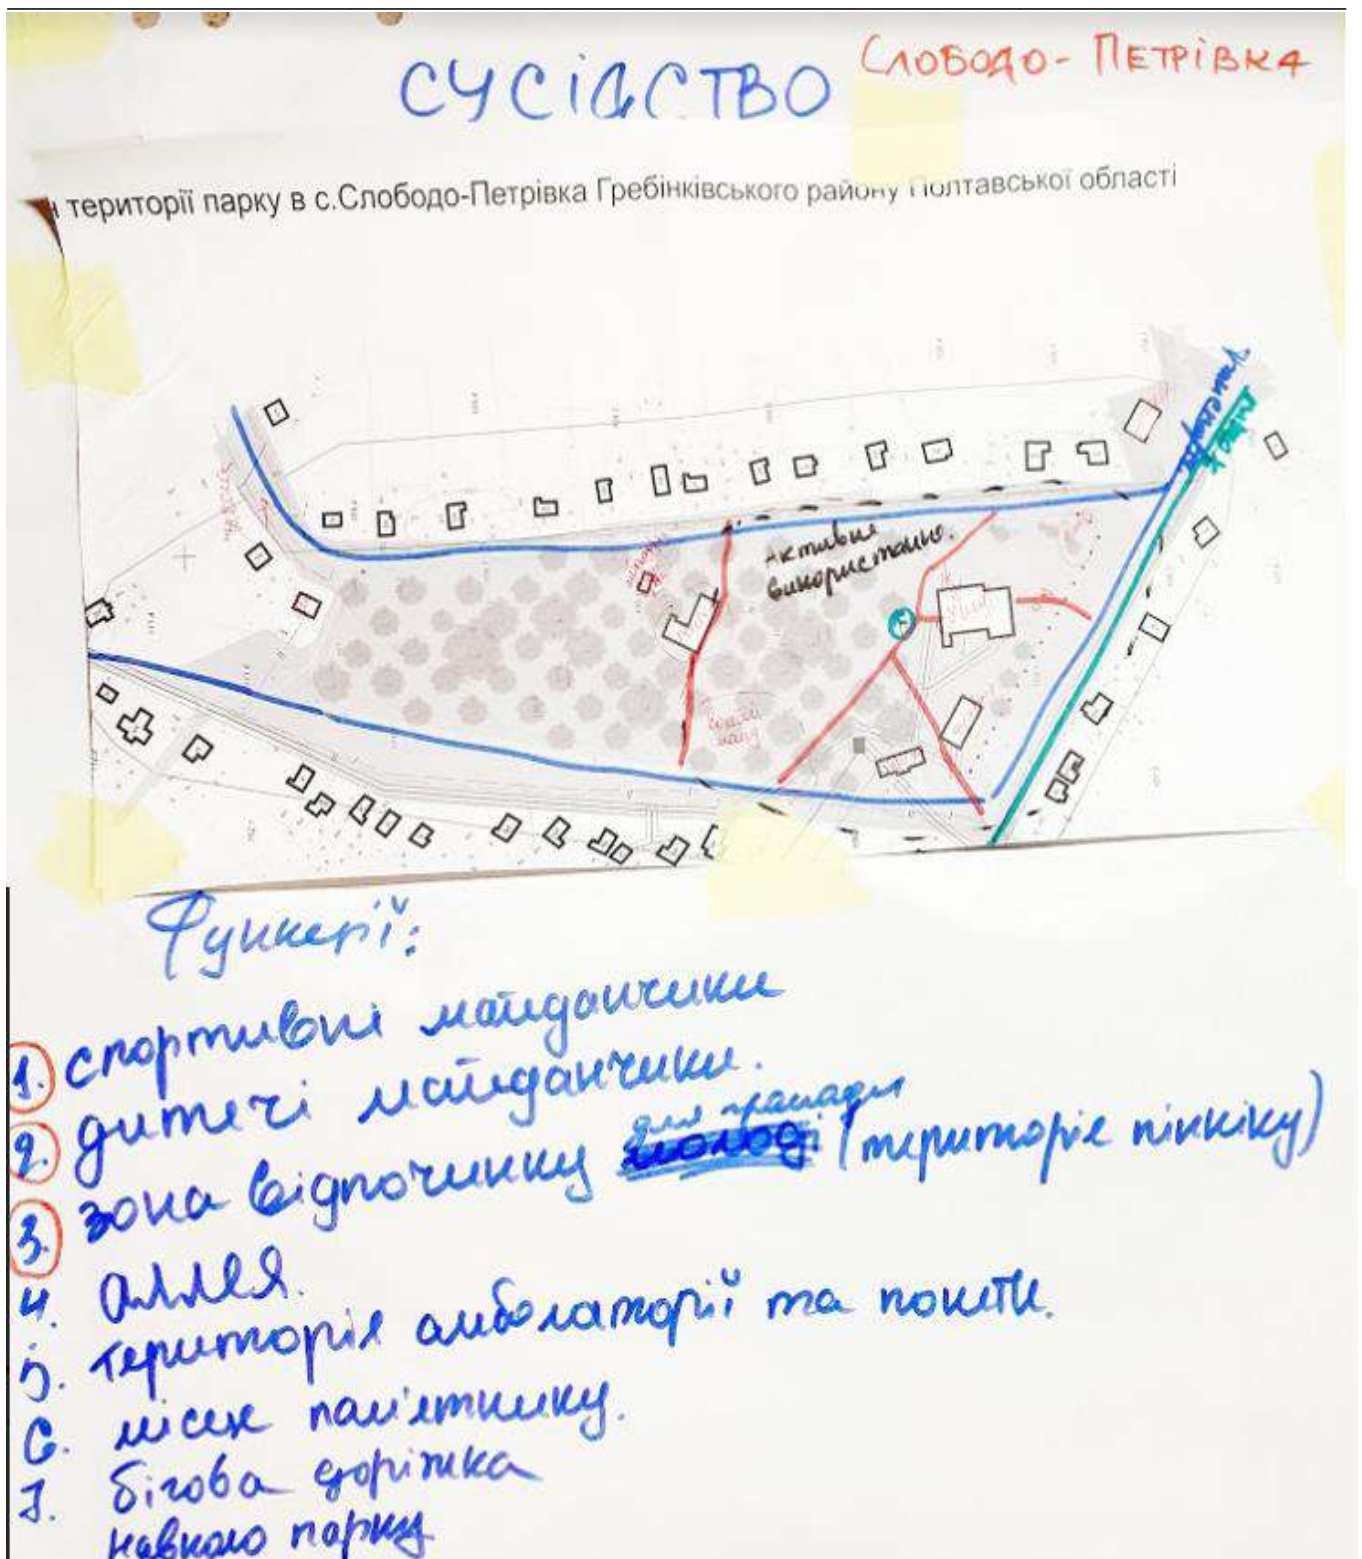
СУСІДСТВО Слободо-Петрівка

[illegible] території парку в с.Слободо-Петрівка Гребінківського району Полтавської області

Активне використання.

Функції:
1. спортивні майданчики
2. дитячі майданчики.
3. зона відпочинку ~~молоді~~ для громади (територія пікніку)
4. алея.
5. територія амбулаторії та пошти.
6. місце пам'ятнику.
7. бігова доріжка навколо парку